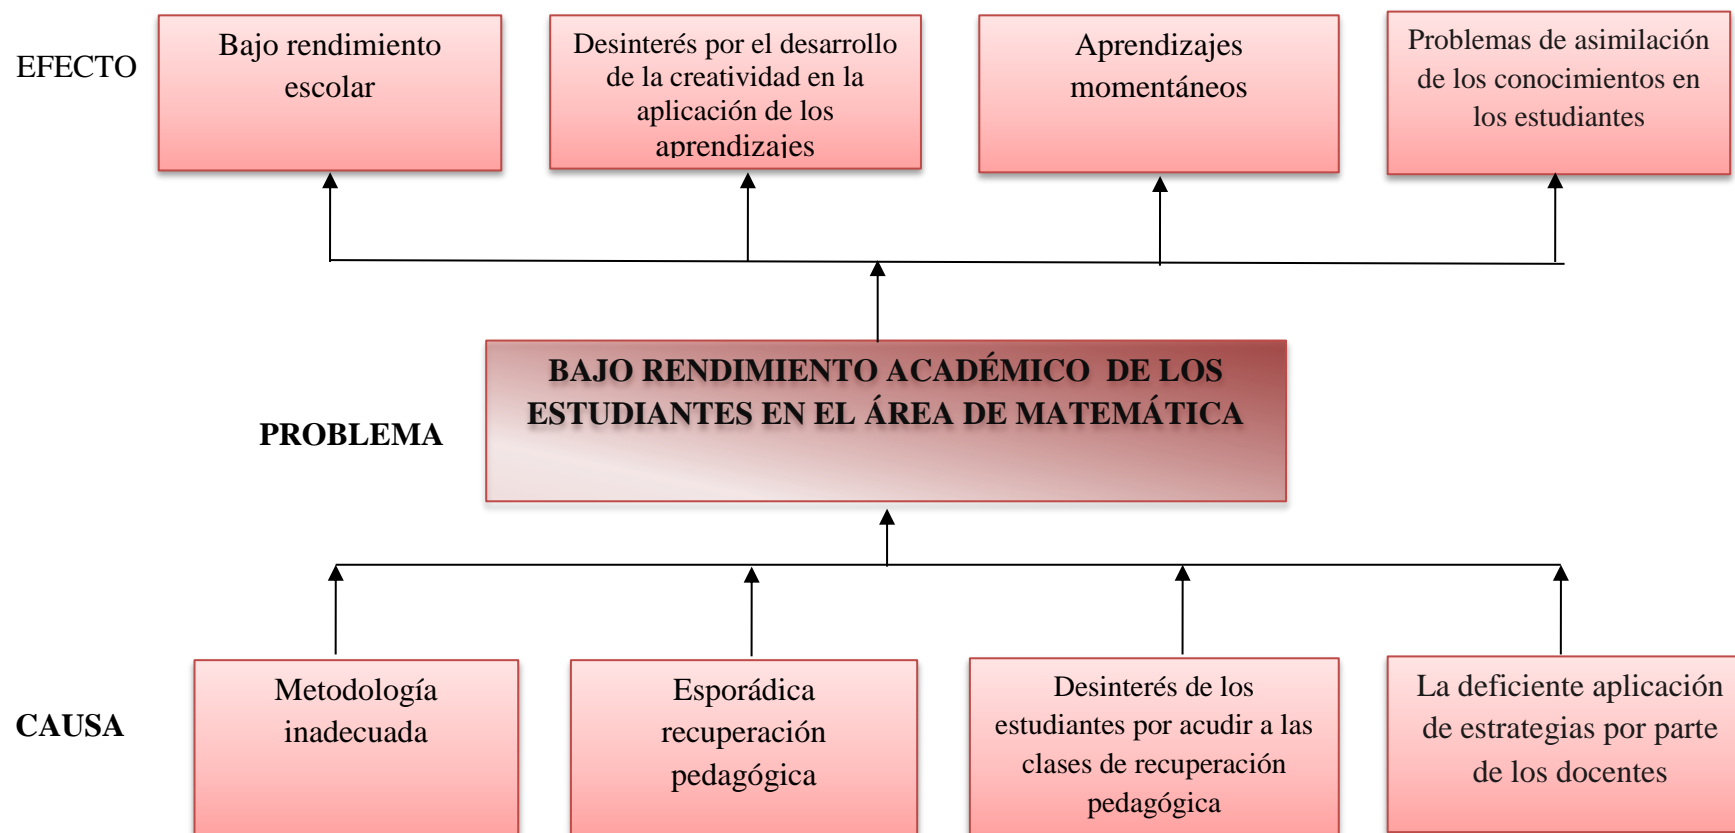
EFECTO

Bajo rendimiento escolar

Desinterés por el desarrollo de la creatividad en la aplicación de los aprendizajes

Aprendizajes momentáneos

Problemas de asimilación de los conocimientos en los estudiantes

PROBLEMA

BAJO RENDIMIENTO ACADÉMICO DE LOS ESTUDIANTES EN EL ÁREA DE MATEMÁTICA

CAUSA

Metodología inadecuada

Esporádica recuperación pedagógica

Desinterés de los estudiantes por acudir a las clases de recuperación pedagógica

La deficiente aplicación de estrategias por parte de los docentes